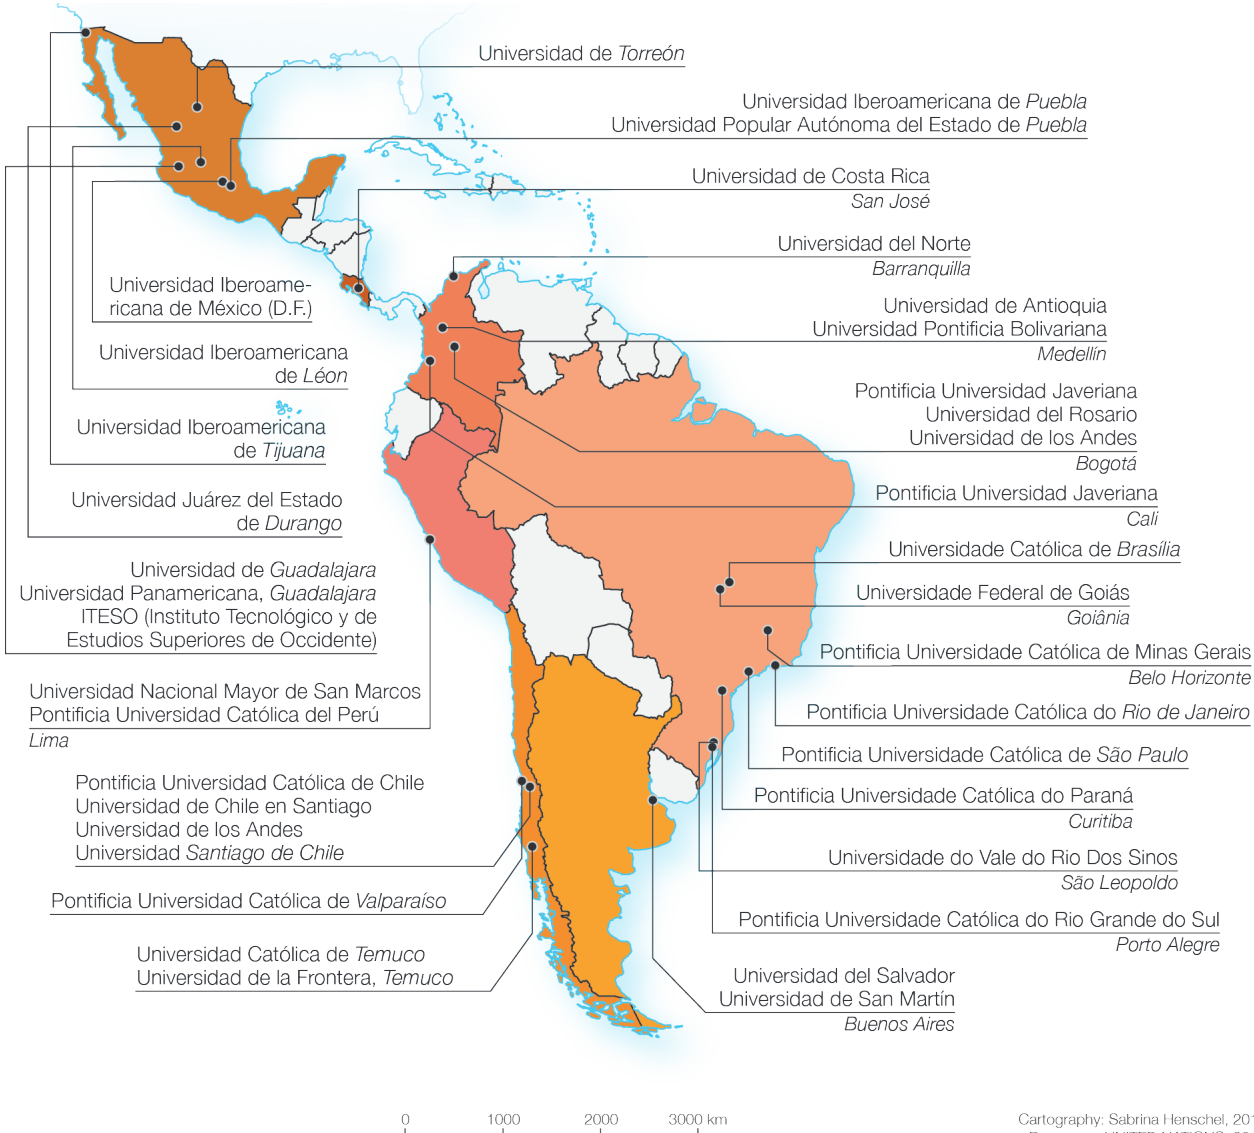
Universidad de *Torreón*

Universidad Iberoamericana de *Puebla*
Universidad Popular Autónoma del Estado de *Puebla*

Universidad de Costa Rica
*San José*

Universidad del Norte
*Barranquilla*

Universidad de Antioquia
Universidad Pontificia Bolivariana
*Medellín*

Pontificia Universidad Javeriana
Universidad del Rosario
Universidad de los Andes
*Bogotá*

Pontificia Universidad Javeriana
*Cali*

Universidade Católica de *Brasília*

Universidade Federal de Goiás
*Goiânia*

Pontificia Universidade Católica de Minas Gerais
*Belo Horizonte*

Pontificia Universidade Católica do *Rio de Janeiro*

Pontificia Universidade Católica de *São Paulo*

Pontificia Universidade Católica do Paraná
*Curitiba*

Universidade do Vale do Rio Dos Sinos
*São Leopoldo*

Pontificia Universidade Católica do Rio Grande do Sul
*Porto Alegre*

Universidad del Salvador
Universidad de San Martín
*Buenos Aires*

Universidad Iberoamericana de México (D.F.)

Universidad Iberoamericana de *Léon*

Universidad Iberoamericana de *Tijuana*

Universidad Juárez del Estado de *Durango*

Universidad de *Guadalajara*
Universidad Panamericana, *Guadalajara*
ITESO (Instituto Tecnológico y de Estudios Superiores de Occidente)

Universidad Nacional Mayor de San Marcos
Pontificia Universidad Católica del Perú
*Lima*

Pontificia Universidad Católica de Chile
Universidad de Chile en Santiago
Universidad de los Andes
Universidad *Santiago de Chile*

Pontificia Universidad Católica de *Valparaíso*

Universidad Católica de *Temuco*
Universidad de la Frontera, *Temuco*

0 1000 2000 3000 km

Cartography: Sabrina Henschel, 20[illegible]
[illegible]